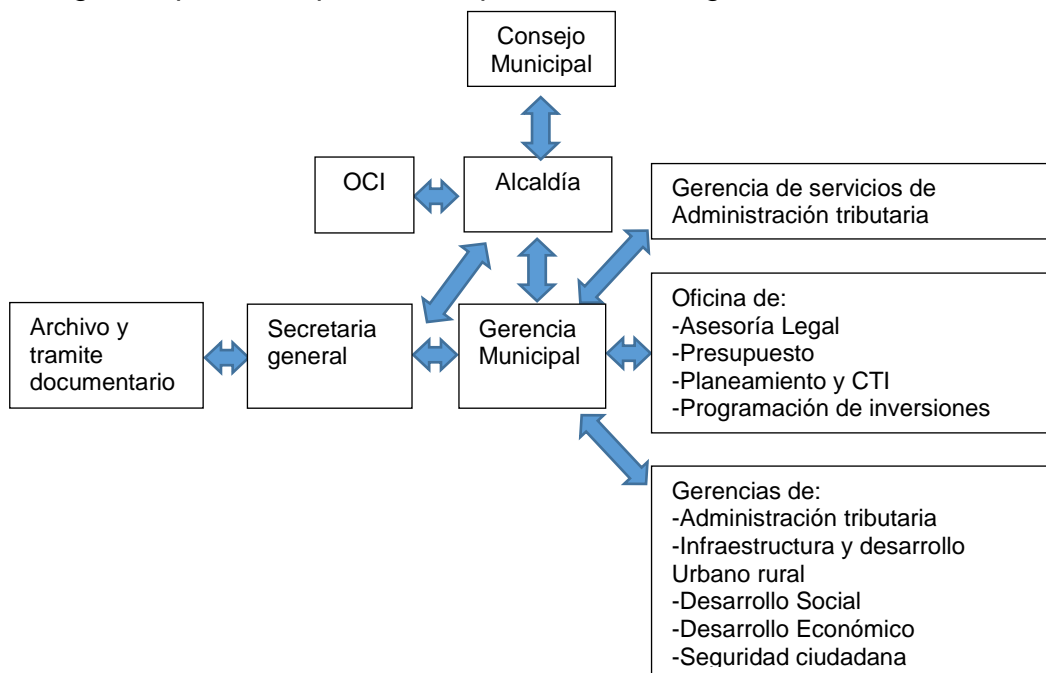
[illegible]

Consejo Municipal

OCI

Alcaldía

Gerencia de servicios de Administración tributaria

Archivo y tramite documentario

Secretaria general

Gerencia Municipal

Oficina de:
-Asesoría Legal
-Presupuesto
-Planeamiento y CTI
-Programación de inversiones

Gerencias de:
-Administración tributaria
-Infraestructura y desarrollo Urbano rural
-Desarrollo Social
-Desarrollo Económico
-Seguridad ciudadana